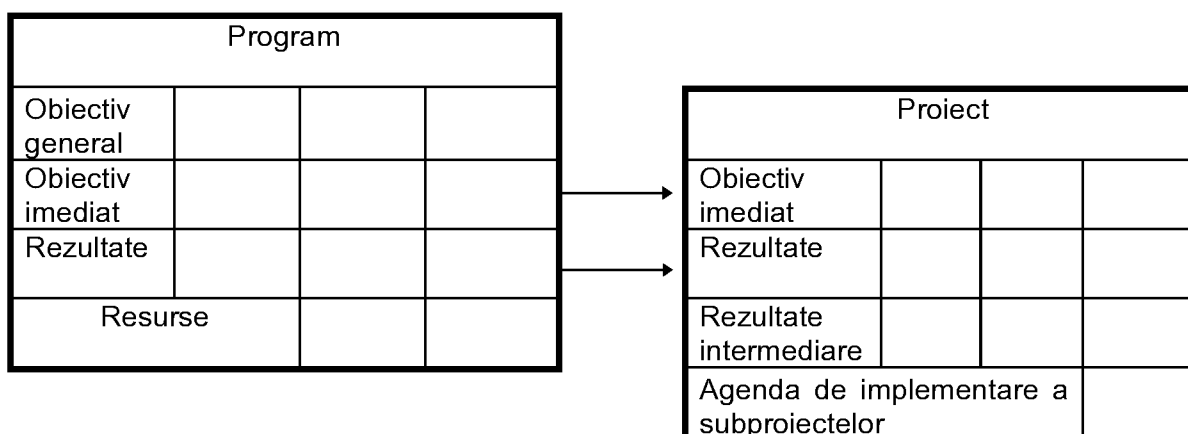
| Program | | | |
|---|---|---|---|
| Obiectiv general | | | |
| Obiectiv imediat | | | |
| Rezultate | | | |
| Resurse | | | |

| Proiect | | | |
|---|---|---|---|
| Obiectiv imediat | | | |
| Rezultate | | | |
| Rezultate intermediare | | | |
| Agenda de implementare a subproiectelor | | | |